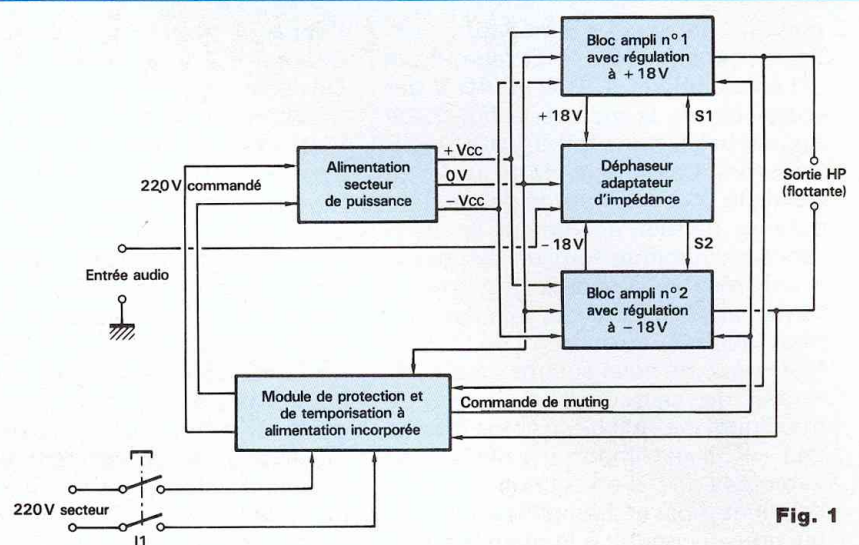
Bloc ampli n° 1 avec régulation à + 18 V

+ 18 V

S1

Déphaseur adaptateur d'impédance

Sortie HP (flottante)

220 V commandé

Alimentation secteur de puissance

+ Vcc

0 V

− Vcc

− 18 V

S2

Entrée audio

Bloc ampli n° 2 avec régulation à − 18 V

Module de protection et de temporisation à alimentation incorporée

Commande de muting

220 V secteur

I1

Fig. 1